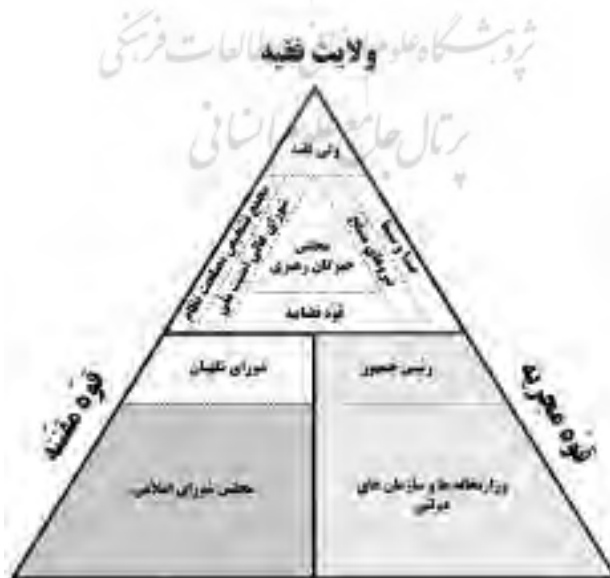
پژوهشگاه علوم انسانی و مطالعات فرهنگی
پرتال جامع علوم انسانی

ولایت فقیه

ولی فقیه

مجلس خبرگان رهبری

مجمع تشخیص مصلحت نظام
شورای عالی امنیت ملی

صدا و سیما
نیروهای مسلح

قوه قضاییه

قوه مقننه

شورای نگهبان

مجلس شورای اسلامی

قوه مجریه

رییس جمهور

وزارتخانه ها و سازمان های دولتی